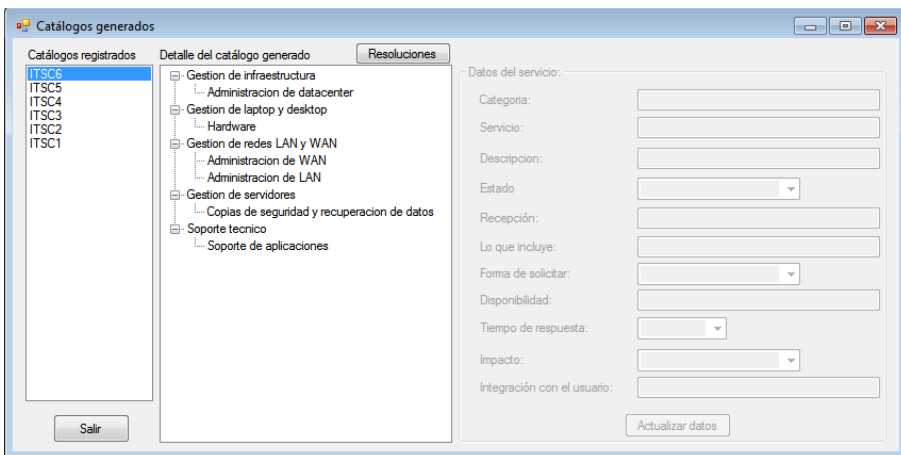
Catálogos generados

Catálogos registrados
ITSC6
ITSC5
ITSC4
ITSC3
ITSC2
ITSC1

Salir

Detalle del catálogo generado
Resoluciones

Gestion de infraestructura
Administracion de datacenter
Gestion de laptop y desktop
Hardware
Gestion de redes LAN y WAN
Administracion de WAN
Administracion de LAN
Gestion de servidores
Copias de seguridad y recuperacion de datos
Soporte tecnico
Soporte de aplicaciones

Datos del servicio:
Categoria:
Servicio:
Descripcion:
Estado
Recepción:
Lo que incluye:
Forma de solicitar:
Disponibilidad:
Tiempo de respuesta:
Impacto:
Integración con el usuario:
Actualizar datos